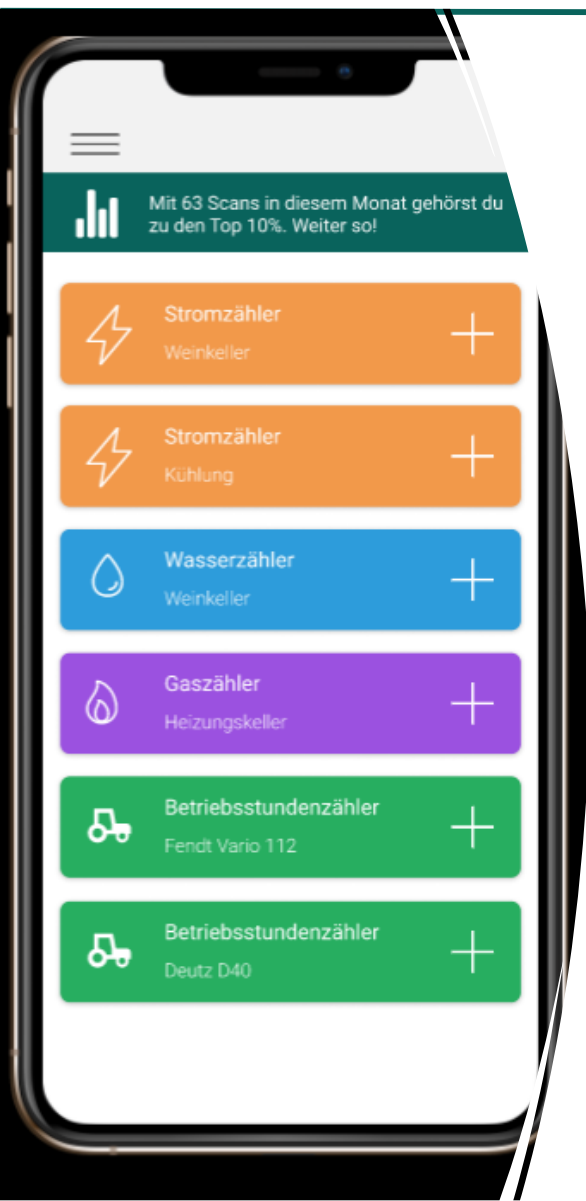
Mit 63 Scans in diesem Monat gehörst du zu den Top 10%. Weiter so!

Stromzähler
Weinkeller

Stromzähler
Kühlung

Wasserzähler
Weinkeller

Gaszähler
Heizungskeller

Betriebsstundenzähler
Fendt Vario 112

Betriebsstundenzähler
Deutz D40